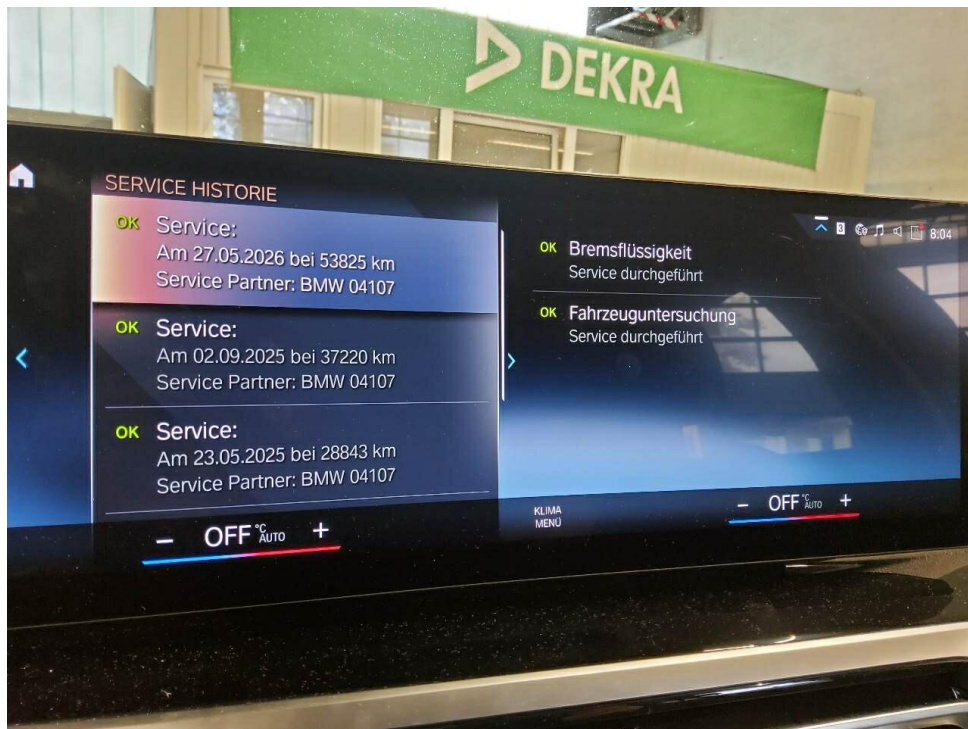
DEKRA

SERVICE HISTORIE

OK Service:
Am 27.05.2026 bei 53825 km
Service Partner: BMW 04107

OK Service:
Am 02.09.2025 bei 37220 km
Service Partner: BMW 04107

OK Service:
Am 23.05.2025 bei 28843 km
Service Partner: BMW 04107

– OFF °C AUTO +

8:04

OK Bremsflüssigkeit
Service durchgeführt

OK Fahrzeuguntersuchung
Service durchgeführt

KLIMA
MENÜ

– OFF °C AUTO +